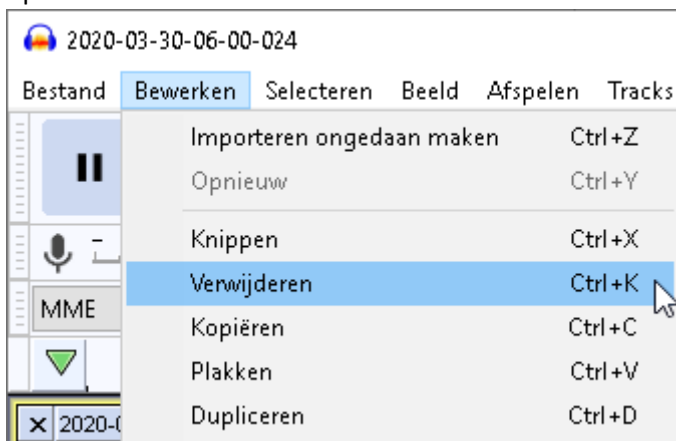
2020-03-30-06-00-024

Bestand Bewerken Selecteren Beeld Afspelen Tracks

Importeren ongedaan maken Ctrl+Z
Opnieuw Ctrl+Y
Knippen Ctrl+X
Verwijderen Ctrl+K
Kopiëren Ctrl+C
Plakken Ctrl+V
Dupliceren Ctrl+D

MME

2020-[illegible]